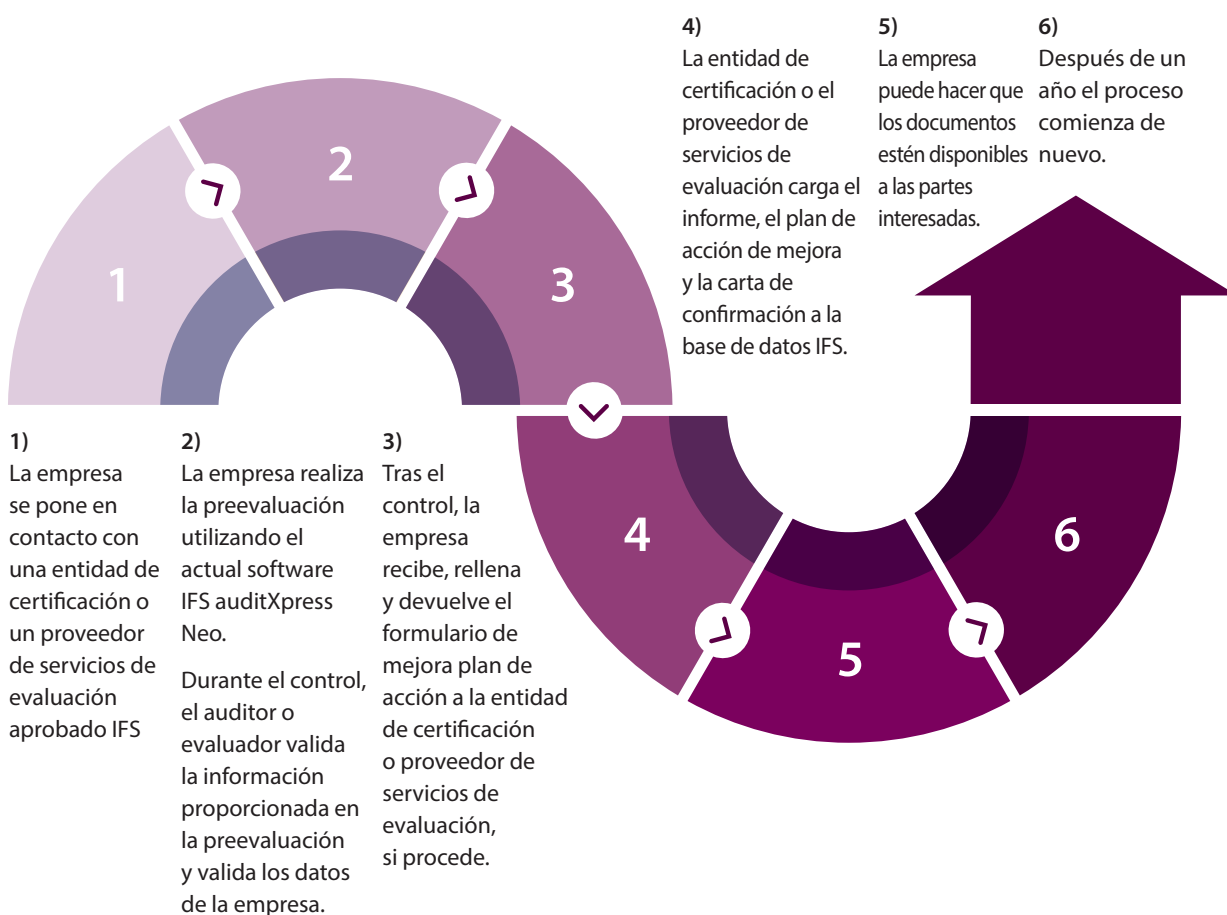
2

1

3

4

5

6

4)
La entidad de certificación o el proveedor de servicios de evaluación carga el informe, el plan de acción de mejora y la carta de confirmación a la base de datos IFS.

5)
La empresa puede hacer que los documentos estén disponibles a las partes interesadas.

6)
Después de un año el proceso comienza de nuevo.

1)
La empresa se pone en contacto con una entidad de certificación o un proveedor de servicios de evaluación aprobado IFS

2)
La empresa realiza la preevaluación utilizando el actual software IFS auditXpress Neo.

Durante el control, el auditor o evaluador valida la información proporcionada en la preevaluación y valida los datos de la empresa.

3)
Tras el control, la empresa recibe, rellena y devuelve el formulario de mejora plan de acción a la entidad de certificación o proveedor de servicios de evaluación, si procede.